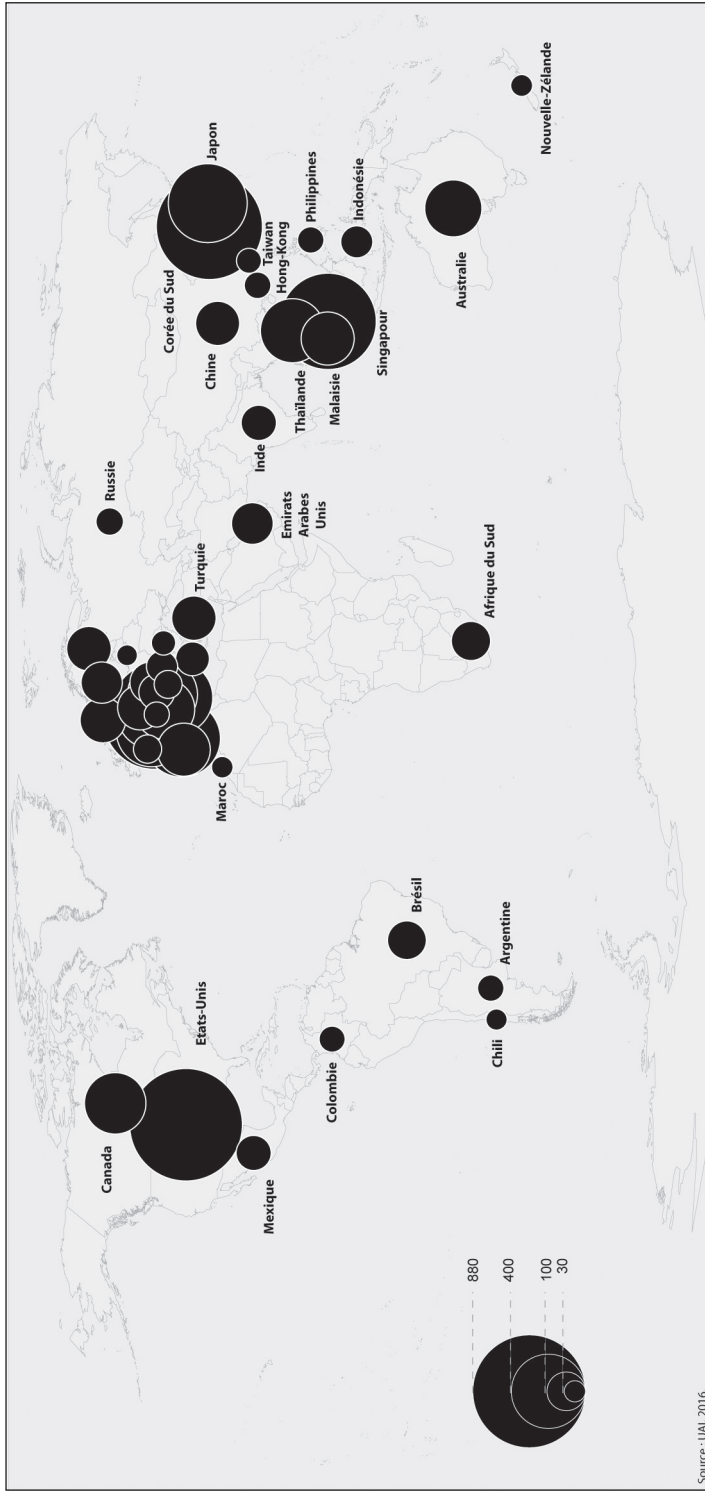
880
400
100
30

Source : UAI 2016

Canada
Etats-Unis
Mexique
Colombie
Brésil
Argentine
Chili
Maroc
Turquie
Russie
Emirats Arabes Unis
Afrique du Sud
Inde
Chine
Corée du Sud
Japon
Taiwan
Hong-Kong
Philippines
Thaïlande
Malaisie
Singapour
Indonésie
Australie
Nouvelle-Zélande